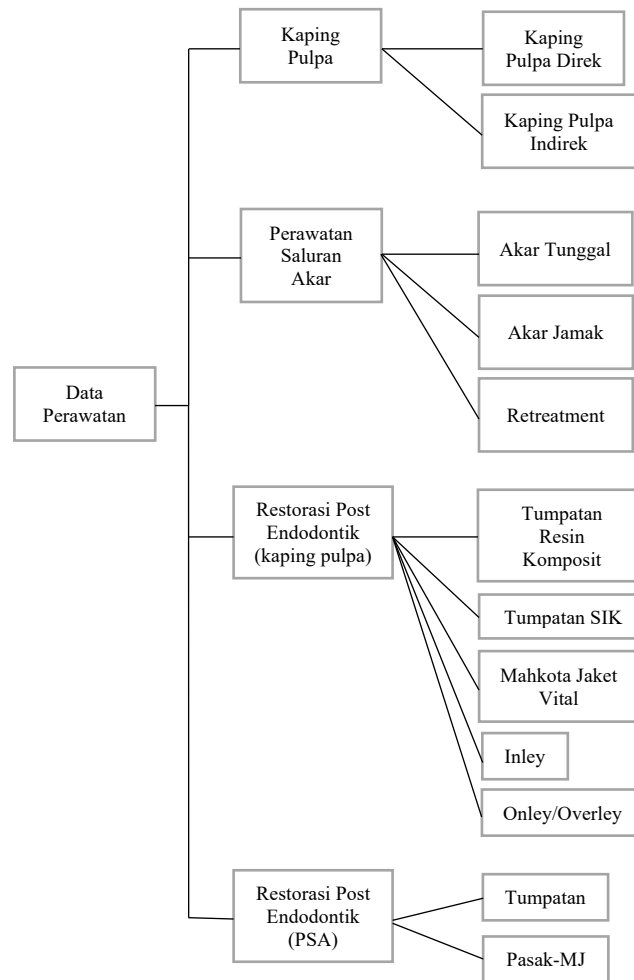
Data Perawatan

Kaping Pulpa

Kaping Pulpa Direk

Kaping Pulpa Indirek

Perawatan Saluran Akar

Akar Tunggal

Akar Jamak

Retreatment

Restorasi Post Endodontik (kaping pulpa)

Tumpatan Resin Komposit

Tumpatan SIK

Mahkota Jaket Vital

Inley

Onley/Overley

Restorasi Post Endodontik (PSA)

Tumpatan

Pasak-MJ